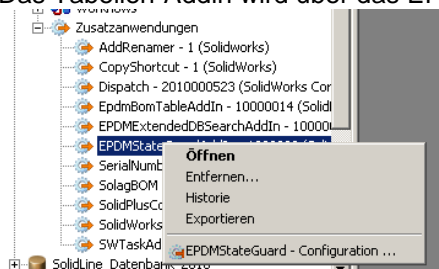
Das fabelen Addin wird über das E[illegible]

Workflows

Zusatzanwendungen

AddRenamer - 1 (Solidworks)

CopyShortcut - 1 (Solidworks)

Dispatch - 2010000523 (SolidWorks Cor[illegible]

EpdmBomTableAddIn - 10000014 (Solid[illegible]

EPDMExtendedDBSearchAddIn - 10000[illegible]

EPDMSta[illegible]

SerialNumb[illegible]

SolagBOM

SolidPlusCo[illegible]

SolidWorks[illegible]

SWTaskAd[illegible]

Öffnen

Entfernen...

Historie

Exportieren

EPDMStateGuard - Configuration ...

SolidLine_Datenbank 2010